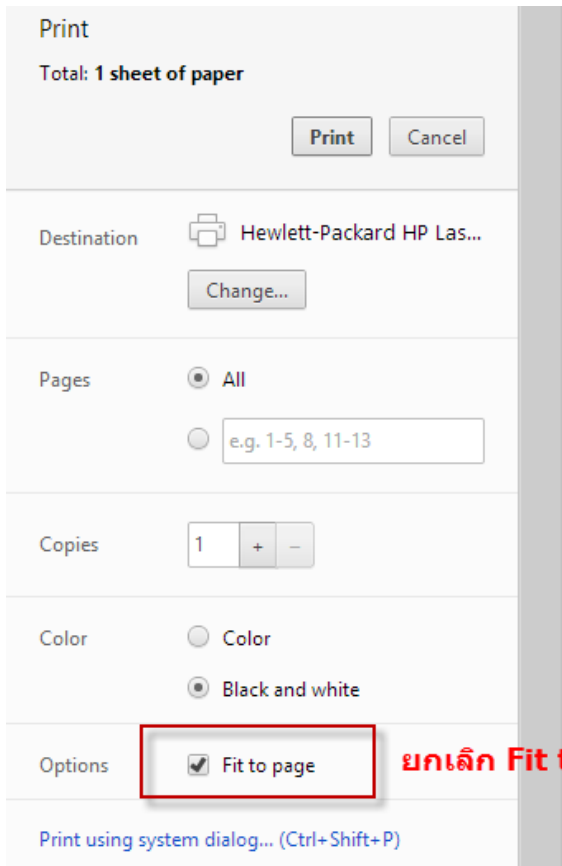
Print

Total: **1 sheet of paper**

Print Cancel

Destination Hewlett-Packard HP Las...

Change...

Pages All

e.g. 1-5, 8, 11-13

Copies 1 + –

Color Color

Black and white

Options Fit to page

ยกเลิก Fit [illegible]

Print using system dialog... (Ctrl+Shift+P)